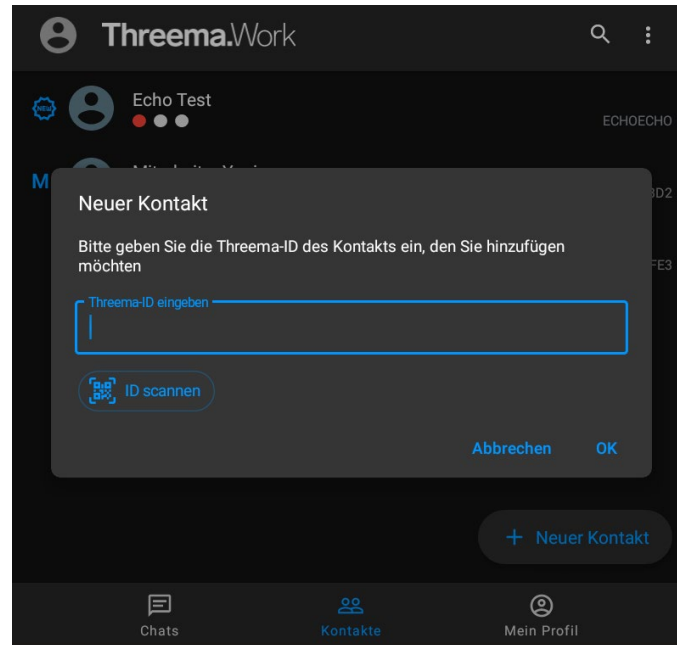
Threema.Work

NEW Echo Test
ECHOECHO

M
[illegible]
BD2
FE3

Neuer Kontakt

Bitte geben Sie die Threema-ID des Kontakts ein, den Sie hinzufügen möchten

Threema-ID eingeben

ID scannen

Abbrechen OK

+ Neuer Kontakt

Chats
Kontakte
Mein Profil